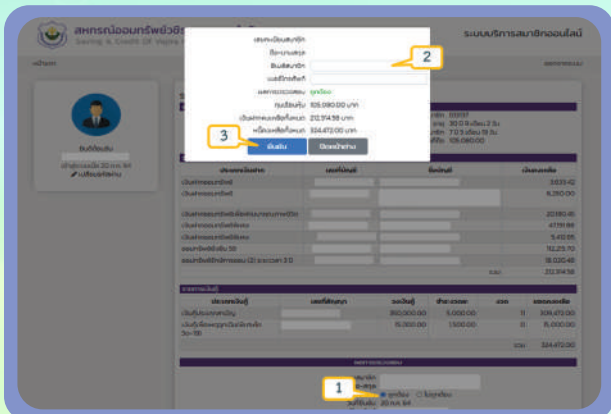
สหกรณ์ออมทรัพย์วชิร
Saving & Credit Of Vajira
ระบบบริการสมาชิกออนไลน์

เลขทะเบียนสมาชิก
ชื่อ-นามสกุล
ชื่อบัญชีสมาชิก
เบอร์โทรศัพท์
ผลการตรวจสอบ ถูกต้อง
ทุนเรือนหุ้น 105,090.00 บาท
เงินฝากคงเหลือทั้งหมด 212,914.58 บาท
หนี้คงเหลือทั้งหมด 324,472.00 บาท

2
3
ยืนยัน
ปิดหน้าต่าง

ยินดีต้อนรับ
เข้าสู่ระบบเมื่อ 20 ก.ค. 64
เปลี่ยนรหัสผ่าน

| ประเภทเงินฝาก | เลขที่บัญชี | ชื่อบัญชี | เงินคงเหลือ |
|---|---|---|---|
| เงินฝากออมทรัพย์ | | | 3,633.42 |
| เงินฝากออมทรัพย์ | | | 6,280.00 |
| เงินฝากออมทรัพย์พิเศษ | | | 20,180.41 |
| เงินฝากออมทรัพย์พิเศษ | | | 47,731.89 |
| เงินฝากออมทรัพย์พิเศษ | | | 5,412.85 |
| ออมทรัพย์พิเศษ 58 | | | 112,231.70 |
| ออมทรัพย์พิเศษ | | | 18,020.48 |
| | | รวม | 212,914.58 |

ภาระเงินกู้

| ประเภทเงินกู้ | เลขที่สัญญา | วงเงินกู้ | ชำระ/งวด | งวด | ยอดคงเหลือ |
|---|---|---|---|---|---|
| เงินกู้สามัญ | | 350,000.00 | 5,000.00 | 11 | 309,472.00 |
| เงินกู้ | | 15,000.00 | 1,500.00 | 11 | 15,000.00 |
| | | | | รวม | 324,472.00 |

1
ถูกต้อง
ไม่ถูกต้อง
20 ก.ค. 64